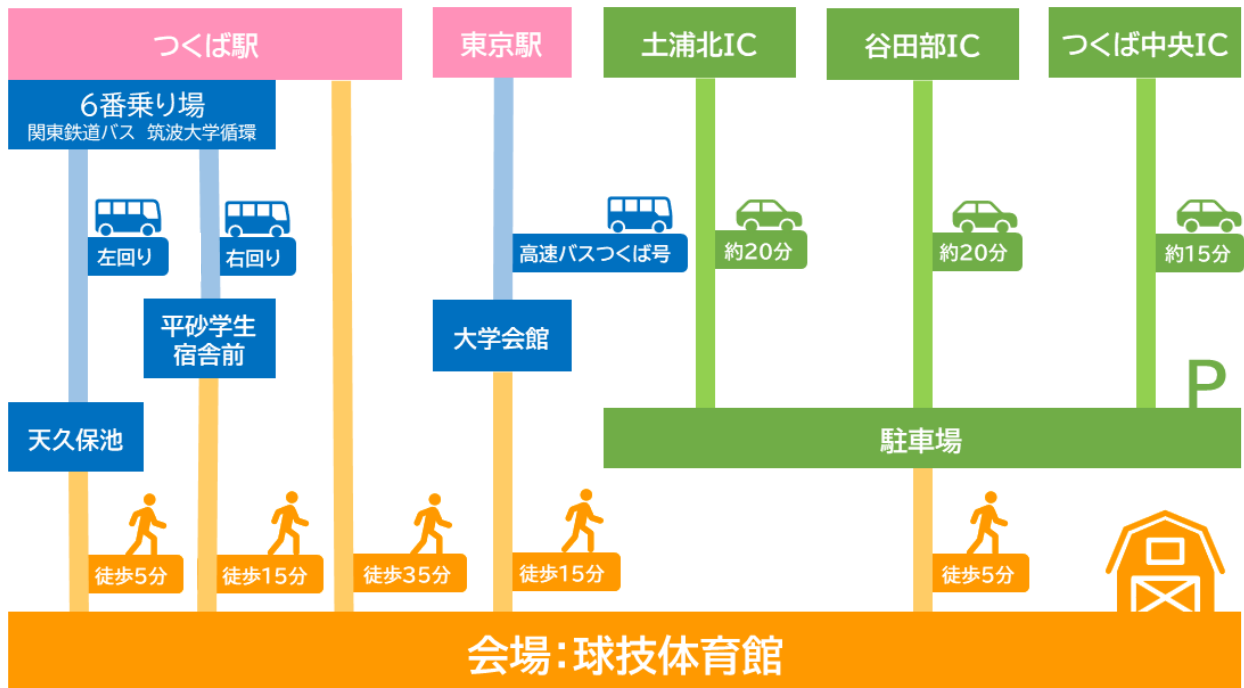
つくば駅

東京駅

土浦北IC

谷田部IC

つくば中央IC

6番乗り場
関東鉄道バス 筑波大学循環

左回り

右回り

高速バスつくば号

約20分

約20分

約15分

平砂学生
宿舎前

大学会館

P

天久保池

駐車場

徒歩5分

徒歩15分

徒歩35分

徒歩15分

徒歩5分

会場：球技体育館